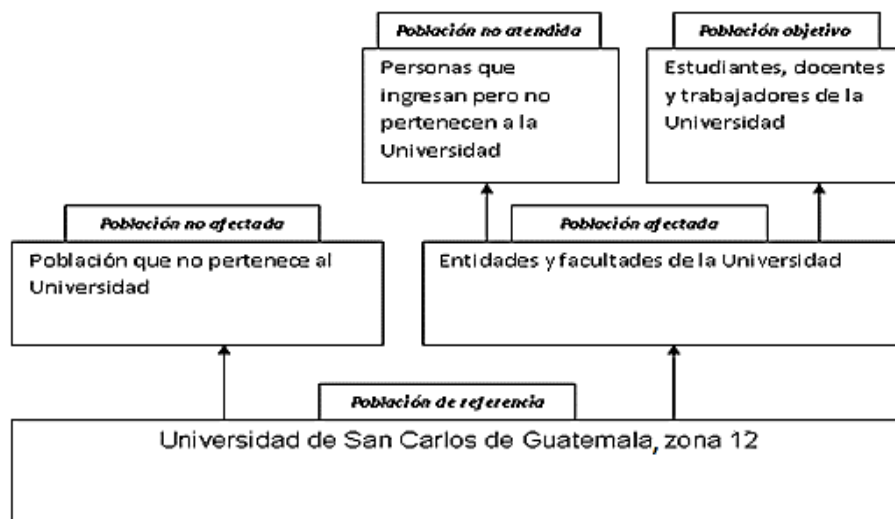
Población no atendida

Personas que ingresan pero no pertenecen a la Universidad

Población objetivo

Estudiantes, docentes y trabajadores de la Universidad

Población no afectada

Población que no pertenece al Universidad

Población afectada

Entidades y facultades de la Universidad

Población de referencia

Universidad de San Carlos de Guatemala, zona 12